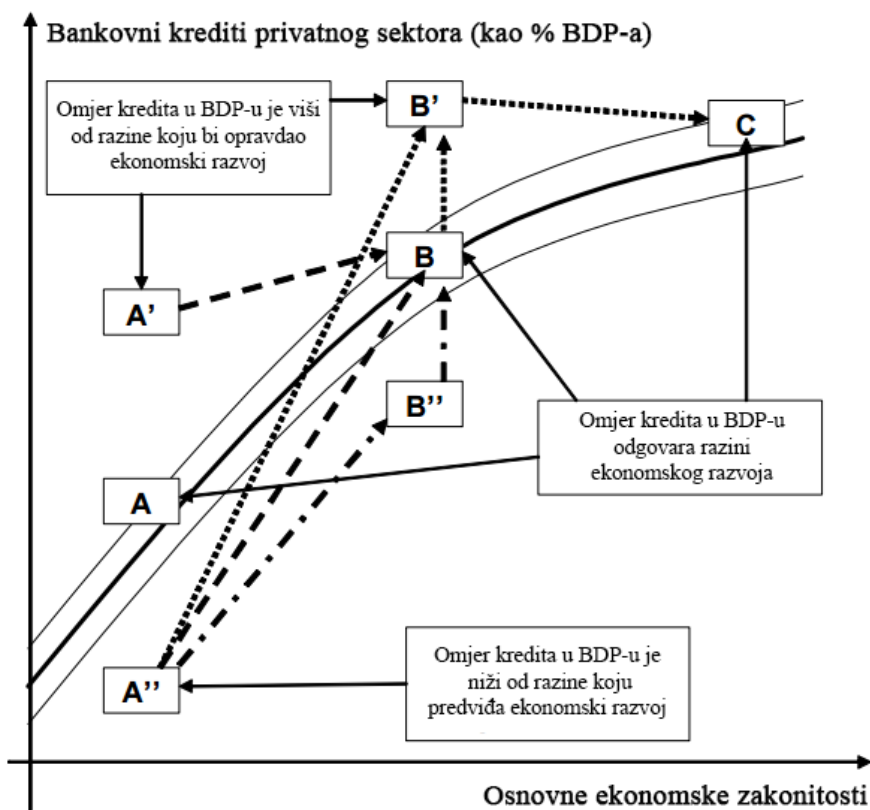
Bankovni krediti privatnog sektora (kao % BDP-a)

Omjer kredita u BDP-u je viši od razine koju bi opravdao ekonomski razvoj

B'

C

B

A'

B''

Omjer kredita u BDP-u odgovara razini ekonomskog razvoja

A

Omjer kredita u BDP-u je niži od razine koju predviđa ekonomski razvoj

A''

Osnovne ekonomske zakonitosti